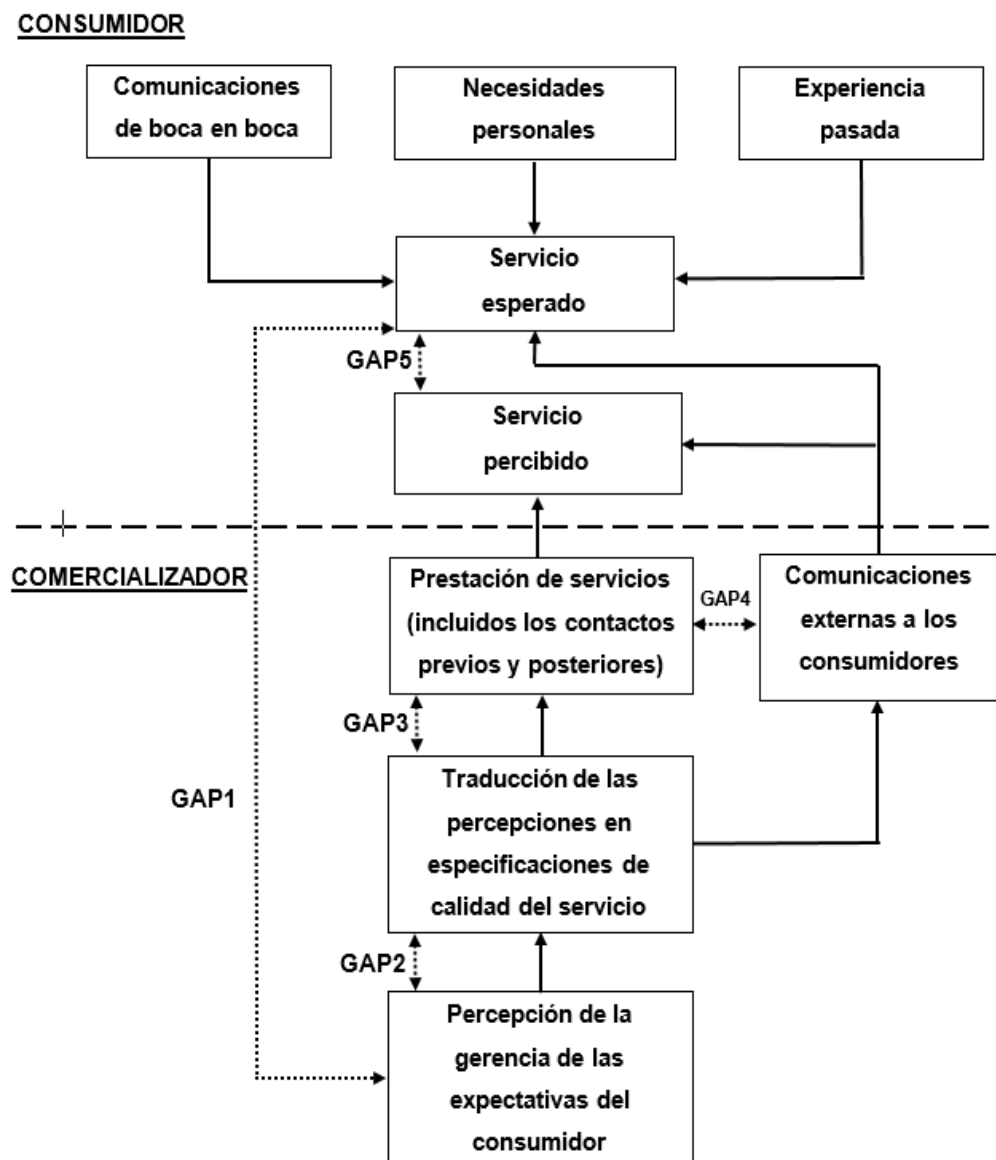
CONSUMIDOR

Comunicaciones de boca en boca

Necesidades personales

Experiencia pasada

Servicio esperado

GAP5

Servicio percibido

COMERCIALIZADOR

Prestación de servicios (incluidos los contactos previos y posteriores)

GAP4

Comunicaciones externas a los consumidores

GAP3

GAP1

Traducción de las percepciones en especificaciones de calidad del servicio

GAP2

Percepción de la gerencia de las expectativas del consumidor